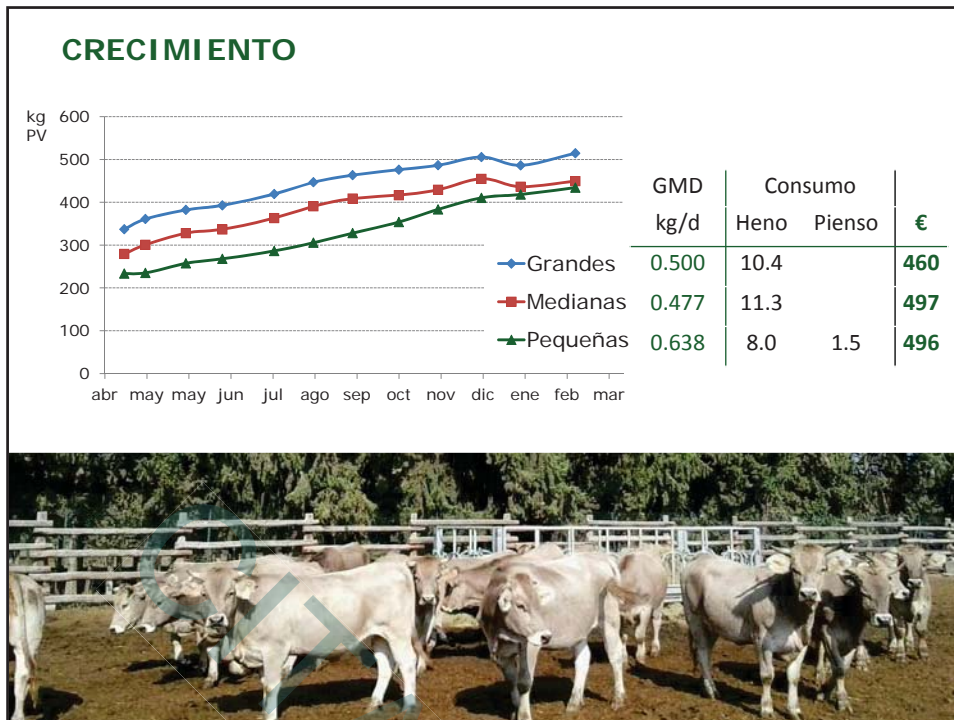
CRECIMIENTO

kg PV

600
500
400
300
200
100
0

abr may may jun jul ago sep oct nov dic ene feb mar

Grandes
Medianas
Pequeñas

| GMD kg/d | Consumo Heno | Pienso | € |
|---|---|---|---|
| 0.500 | 10.4 | | 460 |
| 0.477 | 11.3 | | 497 |
| 0.638 | 8.0 | 1.5 | 496 |